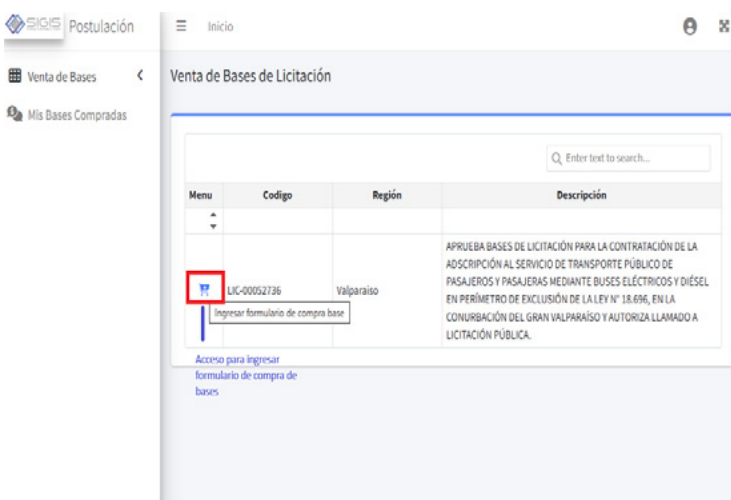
SIGIS Postulación

Inicio

Venta de Bases

Mis Bases Compradas

Venta de Bases de Licitación

Enter text to search...

| Menu | Codigo | Región | Descripción |
|---|---|---|---|
| | | | |
| | LIC-00052736 | Valparaiso | APRUEBA BASES DE LICITACIÓN PARA LA CONTRATACIÓN DE LA ADSCRIPCIÓN AL SERVICIO DE TRANSPORTE PÚBLICO DE PASAJEROS Y PASAJERAS MEDIANTE BUSES ELÉCTRICOS Y DIÉSEL EN PERÍMETRO DE EXCLUSIÓN DE LA LEY N° 18.696, EN LA CONURBACIÓN DEL GRAN VALPARAÍSO Y AUTORIZA LLAMADO A LICITACIÓN PÚBLICA. |

Ingresar formulario de compra base

Acceso para ingresar formulario de compra de bases